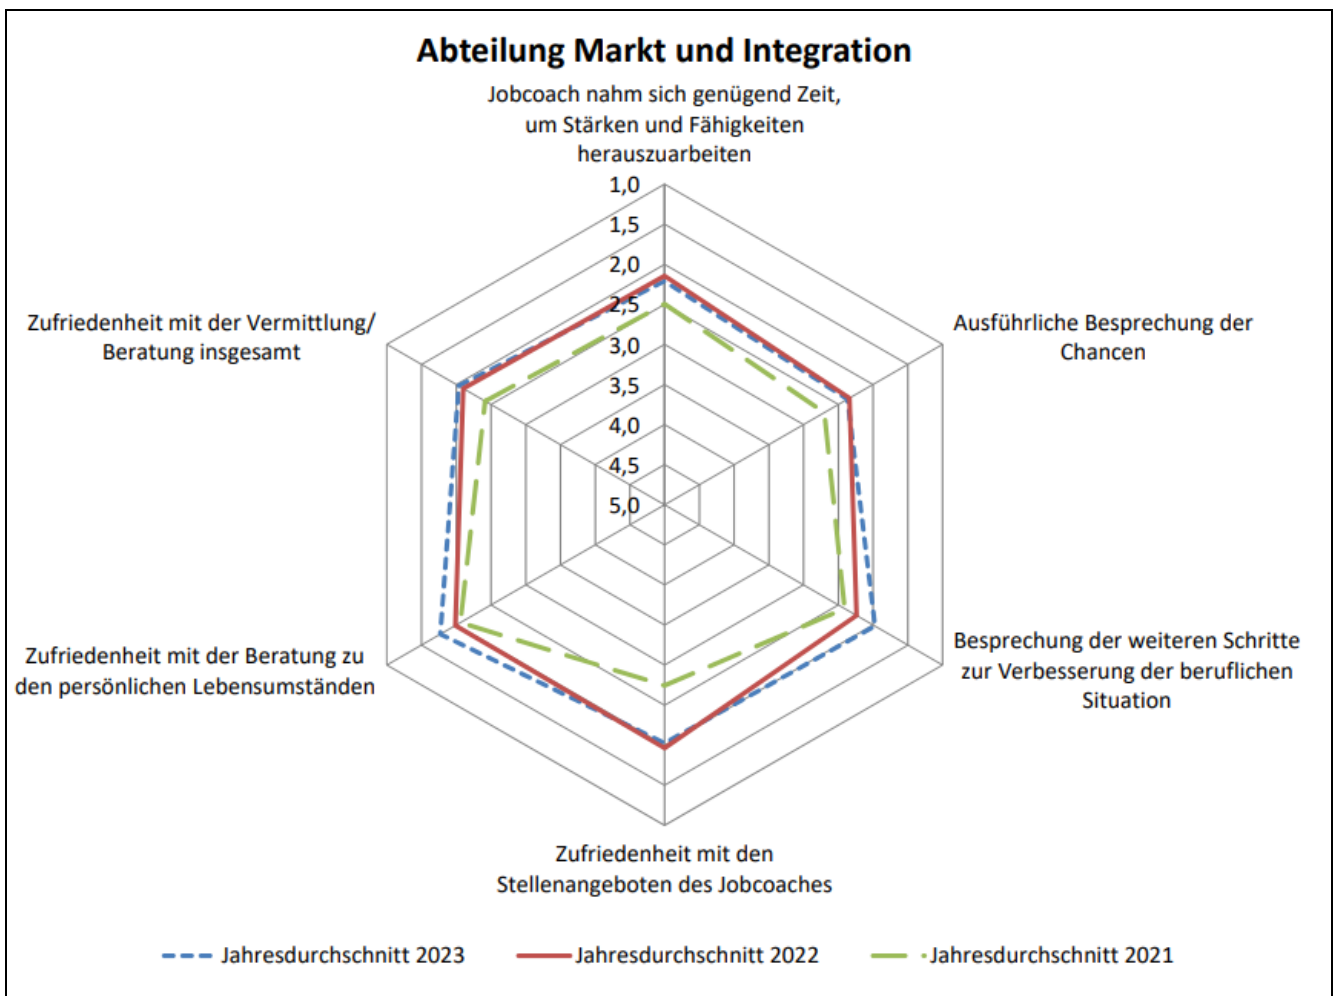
Abteilung Markt und Integration

Jobcoach nahm sich genügend Zeit, um Stärken und Fähigkeiten herauszuarbeiten

1,0
1,5
2,0
2,5
3,0
3,5
4,0
4,5
5,0

Ausführliche Besprechung der Chancen

Besprechung der weiteren Schritte zur Verbesserung der beruflichen Situation

Zufriedenheit mit den Stellenangeboten des Jobcoaches

Zufriedenheit mit der Beratung zu den persönlichen Lebensumständen

Zufriedenheit mit der Vermittlung/ Beratung insgesamt

Jahresdurchschnitt 2023
Jahresdurchschnitt 2022
Jahresdurchschnitt 2021